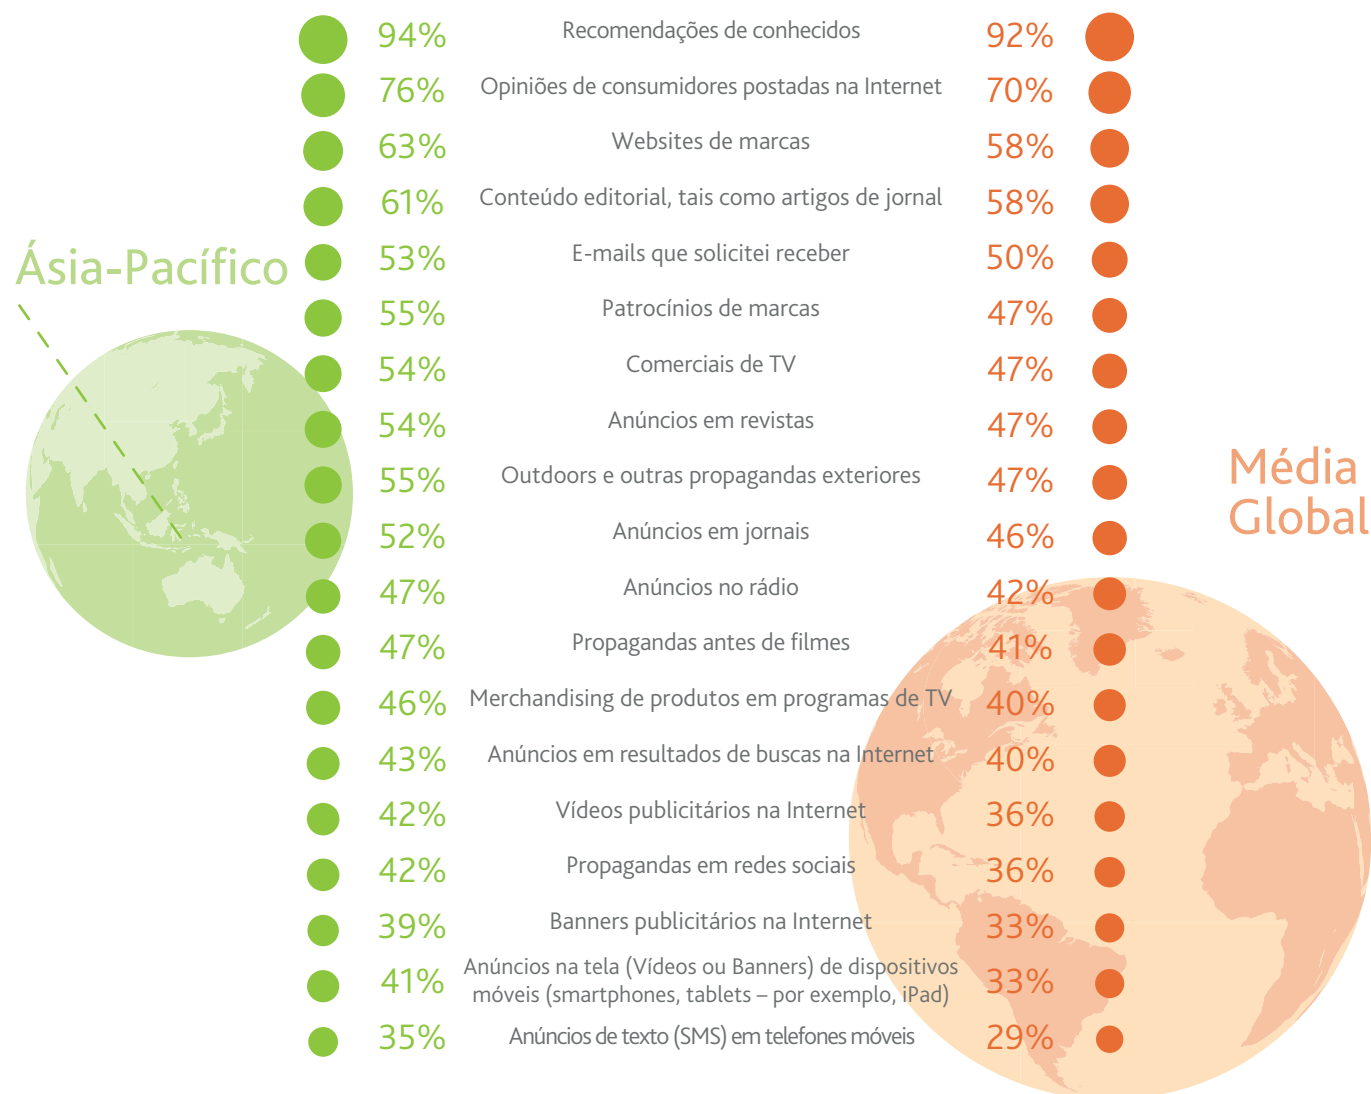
Ásia-Pacífico

Média Global

| | | |
|---|---|---|
| 94% | Recomendações de conhecidos | 92% |
| 76% | Opiniões de consumidores postadas na Internet | 70% |
| 63% | Websites de marcas | 58% |
| 61% | Conteúdo editorial, tais como artigos de jornal | 58% |
| 53% | E-mails que solicitei receber | 50% |
| 55% | Patrocínios de marcas | 47% |
| 54% | Comerciais de TV | 47% |
| 54% | Anúncios em revistas | 47% |
| 55% | Outdoors e outras propagandas exteriores | 47% |
| 52% | Anúncios em jornais | 46% |
| 47% | Anúncios no rádio | 42% |
| 47% | Propagandas antes de filmes | 41% |
| 46% | Merchandising de produtos em programas de TV | 40% |
| 43% | Anúncios em resultados de buscas na Internet | 40% |
| 42% | Vídeos publicitários na Internet | 36% |
| 42% | Propagandas em redes sociais | 36% |
| 39% | Banners publicitários na Internet | 33% |
| 41% | Anúncios na tela (Vídeos ou Banners) de dispositivos móveis (smartphones, tablets – por exemplo, iPad) | 33% |
| 35% | Anúncios de texto (SMS) em telefones móveis | 29% |